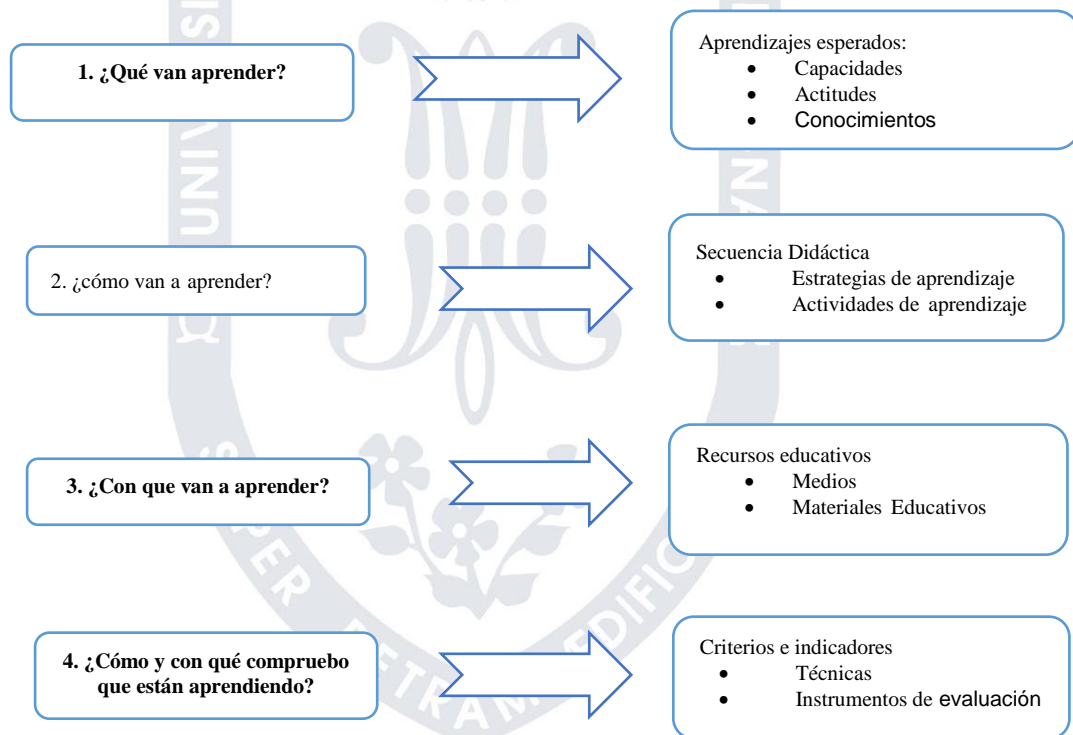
1. ¿Qué van aprender?

Aprendizajes esperados:
- Capacidades
- Actitudes
- Conocimientos

2. ¿cómo van a aprender?

Secuencia Didáctica
- Estrategias de aprendizaje
- Actividades de aprendizaje

3. ¿Con que van a aprender?

Recursos educativos
- Medios
- Materiales Educativos

4. ¿Cómo y con qué compruebo que están aprendiendo?

Criterios e indicadores
- Técnicas
- Instrumentos de evaluación